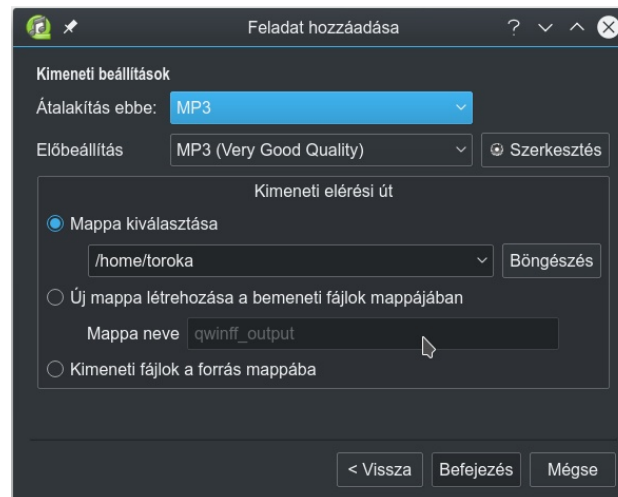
Feladat hozzáadása

?

Kimeneti beállítások

Átalakítás ebbe: MP3

Előbeállítás MP3 (Very Good Quality) Szerkesztés

Kimeneti elérési út

Mappa kiválasztása

/home/toroka Böngészés

Új mappa létrehozása a bemeneti fájlok mappájában

Mappa neve qwinff_output

Kimeneti fájlok a forrás mappába

< Vissza Befejezés Mégse